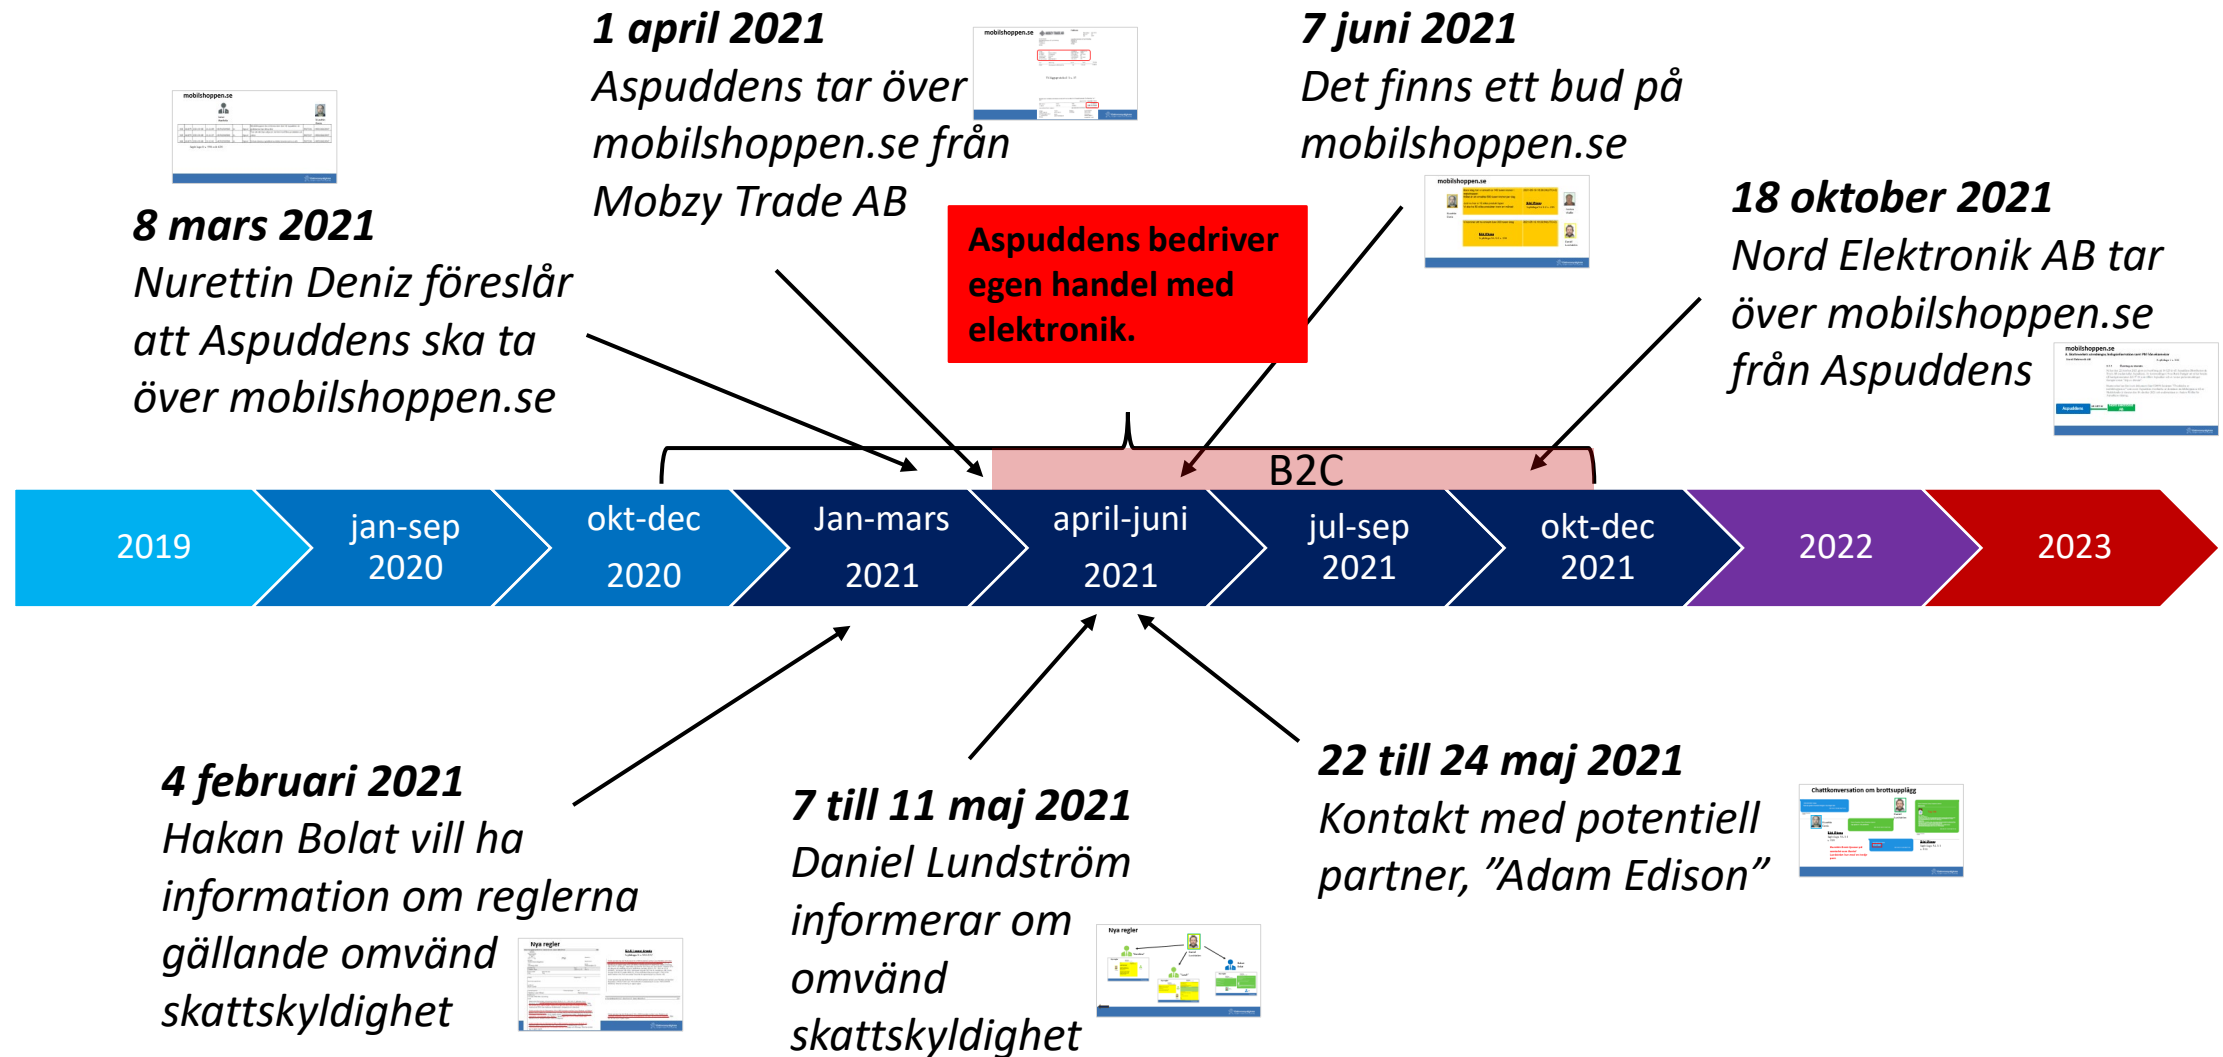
8 mars 2021
Nurettin Deniz föreslår att Aspuddens ska ta över mobilshoppen.se

1 april 2021
Aspuddens tar över mobilshoppen.se från Mobzy Trade AB

Aspuddens bedriver egen handel med elektronik.

7 juni 2021
Det finns ett bud på mobilshoppen.se

18 oktober 2021
Nord Elektronik AB tar över mobilshoppen.se från Aspuddens

B2C

2019
jan-sep 2020
okt-dec 2020
Jan-mars 2021
april-juni 2021
jul-sep 2021
okt-dec 2021
2022
2023

4 februari 2021
Hakan Bolat vill ha information om reglerna gällande omvänd skattskyldighet

7 till 11 maj 2021
Daniel Lundström informerar om omvänd skattskyldighet

22 till 24 maj 2021
Kontakt med potentiell partner, "Adam Edison"